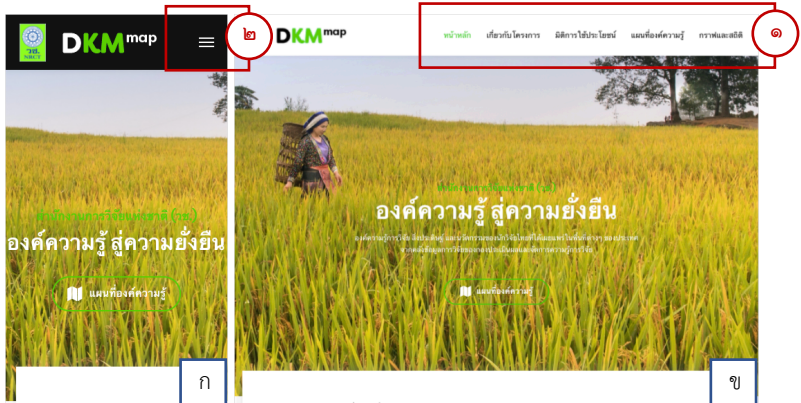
DKMmap

๒

DKMmap

หน้าหลัก เกี่ยวกับโครงการ ผลิตการใช้ประโยชน์ แผนที่องค์ความรู้ กราฟและสถิติ

๑

สำนักงานการวิจัยแห่งชาติ (วช.)

องค์ความรู้ สู่ความยั่งยืน

แผนที่องค์ความรู้

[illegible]

องค์ความรู้ สู่ความยั่งยืน

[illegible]

แผนที่องค์ความรู้

ก

ข